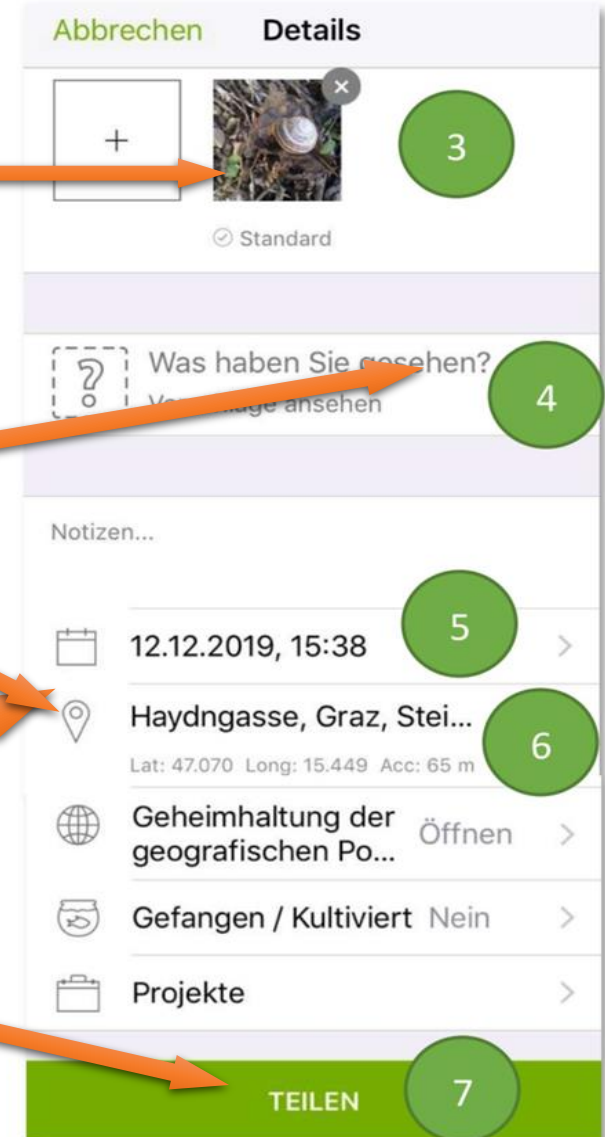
Abbrechen Details

+

3

Standard

Was haben Sie gesehen?
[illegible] ansehen

4

Notizen...

5

12.12.2019, 15:38

Haydngasse, Graz, Stei...

6

Lat: 47.070 Long: 15.449 Acc: 65 m

Geheimhaltung der geografischen Po... Öffnen

Gefangen / Kultiviert Nein

Projekte

TEILEN

7